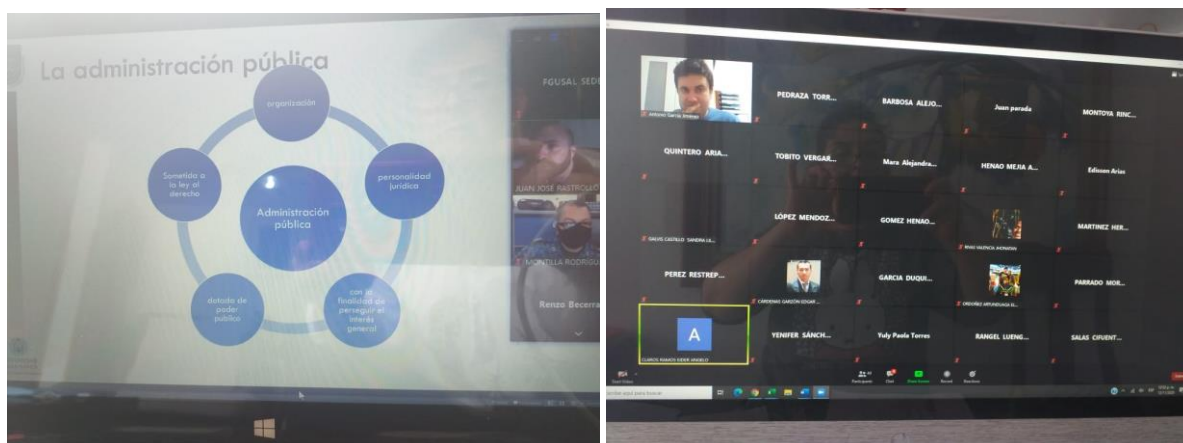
La administración pública

organización

personalidad jurídica

con la finalidad de perseguir el interés general

dotada de poder público

Sometida a la ley al derecho

Administración pública

FOUSAL SEDE

JUAN JOSE RASTROLLO

MONTILLA RODRIGU

Renzo Becerra

Antonio Garcia Jiménez

PEDRAZA TORR...

BARBOSA ALEJO...

Juan parada

MONTOYA RINC...

QUINTERO ARIA...

TOBITO VERGAR...

Mara Alejandra...

HENAO MEJIA A...

Edisson Arias

GALVIS CASTILLO SANDRA LIL...

LÓPEZ MENDOZ...

GOMEZ HENAO...

RIAÑO VALENCIA JHONATAN

MARTINEZ HER...

PEREZ RESTREP...

CÁRDENAS GARZÓN EDGAR...

GARCIA DUQUI...

ORDOÑEZ ARTUNDUAGA B...

PARRADO MOR...

A

CLAROS RAMOS EIDER MISAEL

YENIFER SÁNCH...

Yuly Paola Torres

RANGEL LUENG...

SALAS CIFUENT...

Start Video

Participants

Chat

Share Screen

Record

Reactions

Escribe aquí para buscar